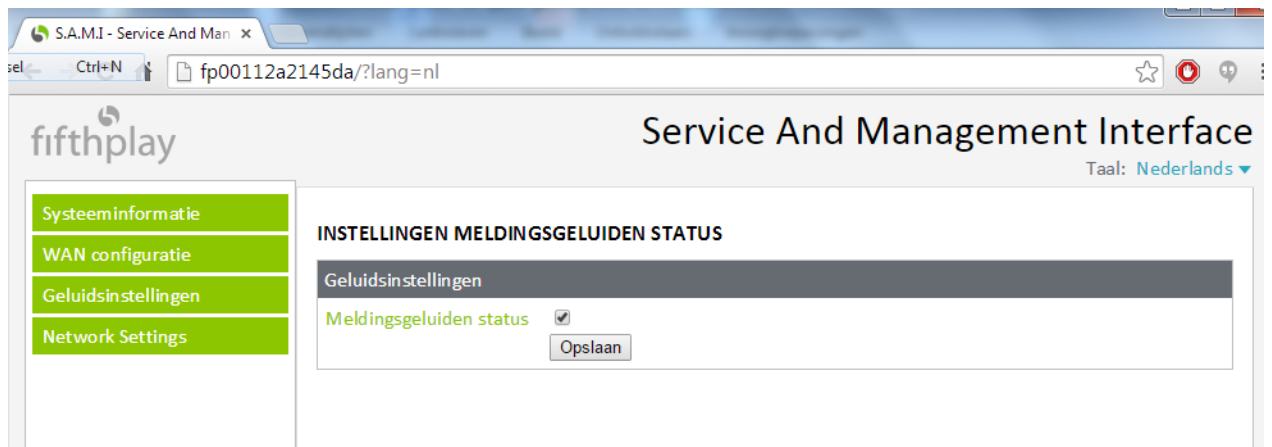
S.A.M.I - Service And Man ×

sel Ctrl+N

fp00112a2145da/?lang=nl

fifthplay

Service And Management Interface

Taal: Nederlands ▾

Systeeminformatie

WAN configuratie

Geluidsinstellingen

Network Settings

INSTELLINGEN MELDINGSGELUIDEN STATUS

Geluidsinstellingen

Meldingsgeluiden status

Opslaan